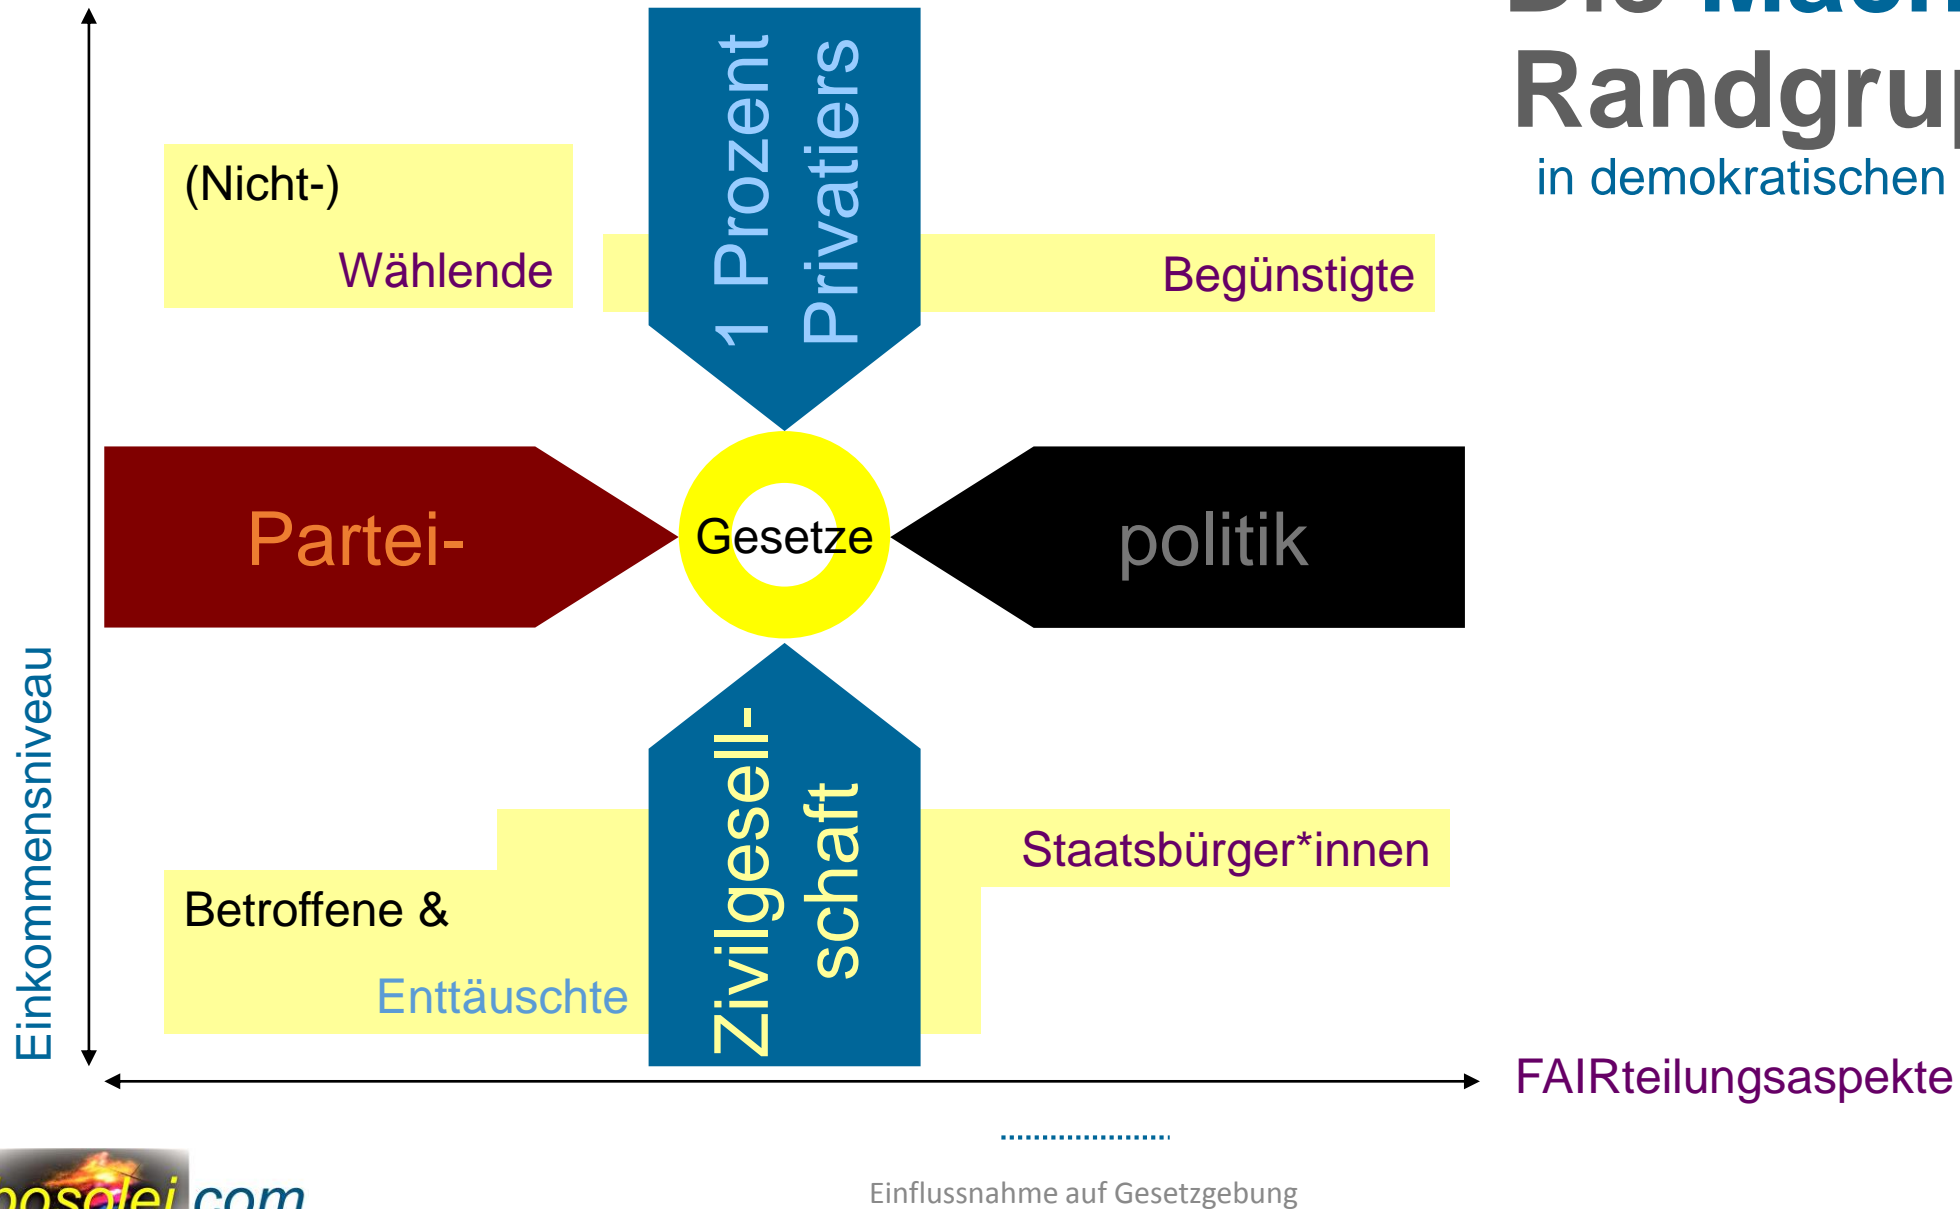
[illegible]
Randgru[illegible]
in demokratischen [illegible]

1 Prozent Privatiers

(Nicht-)
Wählende

Begünstigte

Partei-

Gesetze

politik

Zivilgesell-schaft

Staatsbürger*innen

Betroffene &
Enttäuschte

Einkommensniveau

FAIRteilungsaspekte

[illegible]posolei.com

Einflussnahme auf Gesetzgebung